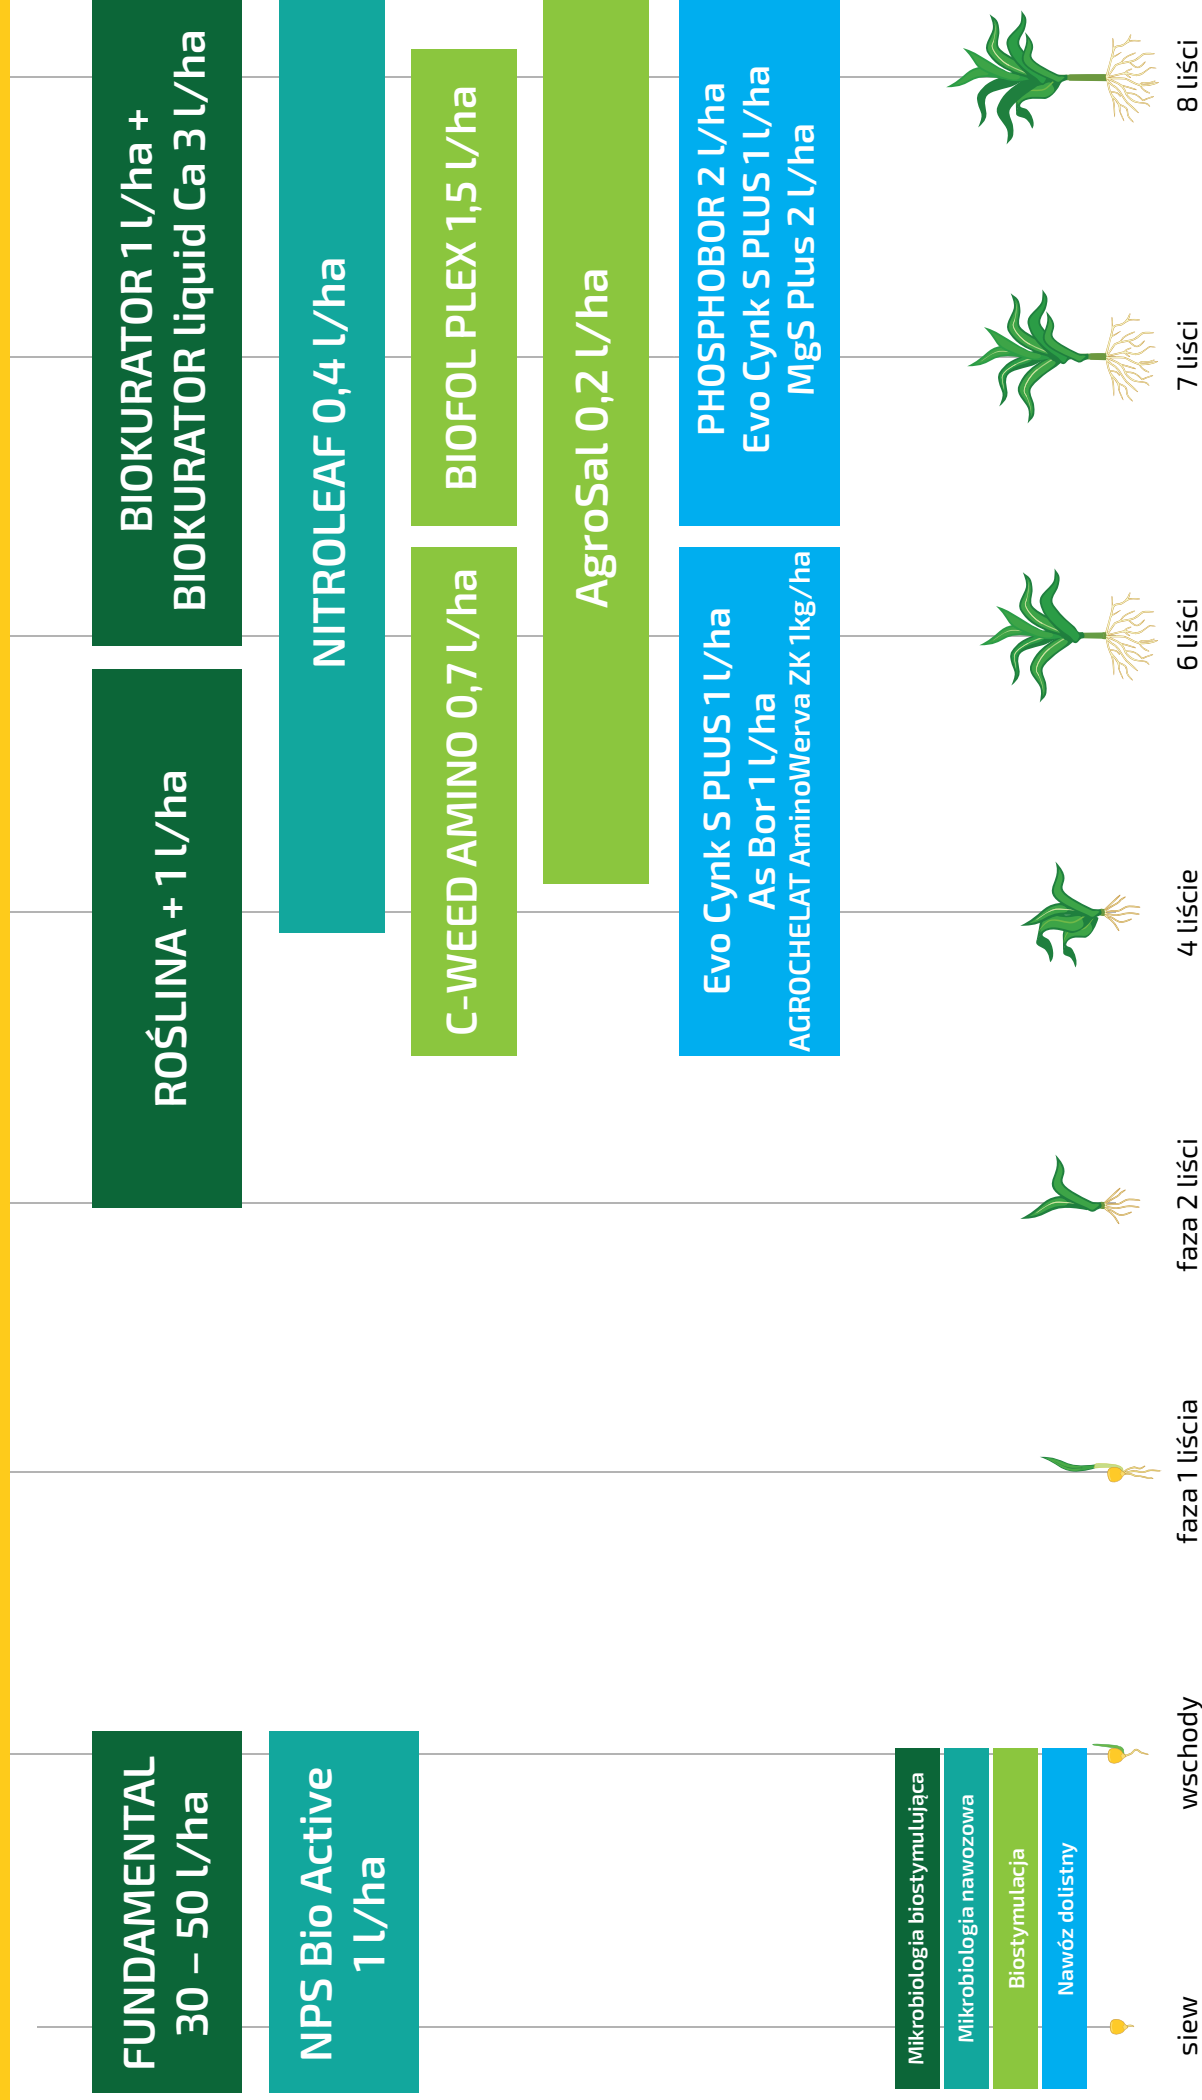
BIOKURATOR 1 l/ha +
BIOKURATOR liquid Ca 3 l/ha

ROŚLINA + 1 l/ha

NITROLEAF 0,4 l/ha

BIOFOL PLEX 1,5 l/ha

C-WEED AMINO 0,7 l/ha

AgroSal 0,2 l/ha

PHOSPHOBOR 2 l/ha
Evo Cynk S PLUS 1 l/ha
MgS Plus 2 l/ha

Evo Cynk S PLUS 1 l/ha
As Bor 1 l/ha
AGROCHELAT AminoWerva ZK 1kg/ha

FUNDAMENTAL
30 – 50 l/ha

NPS Bio Active
1 l/ha

Mikrobiologia biostymulująca
Mikrobiologia nawozowa
Biostymulacja
Nawóz dolistny

siew
wschody
faza 1 liścia
faza 2 liści
4 liście
6 liści
7 liści
8 liści